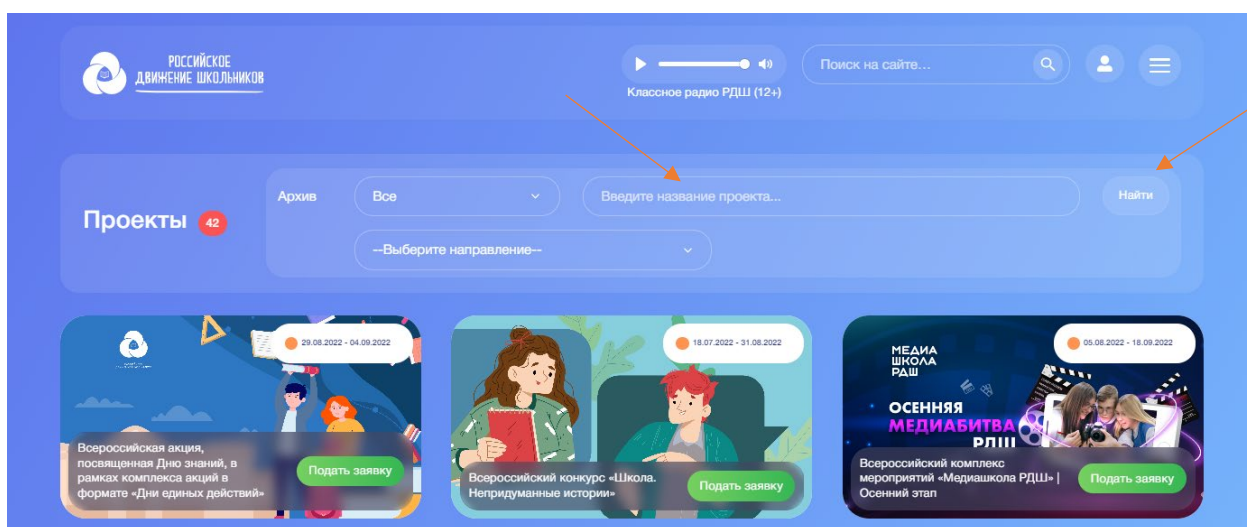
РОССИЙСКОЕ ДВИЖЕНИЕ ШКОЛЬНИКОВ

Классное радио РДШ (12+)

Поиск на сайте...

Проекты 42

Архив

Все

Введите название проекта...

Найти

--Выберите направление--

29.08.2022 - 04.09.2022

Всероссийская акция, посвященная Дню знаний, в рамках комплекса акций в формате «Дни единых действий»

Подать заявку

18.07.2022 - 31.08.2022

Всероссийский конкурс «Школа. Непридуманные истории»

Подать заявку

05.08.2022 - 18.09.2022

МЕДИА ШКОЛА РДШ

ОСЕННЯЯ МЕДИАБИТВА РДШ

Всероссийский комплекс мероприятий «Медиашкола РДШ» | Осенний этап

Подать заявку